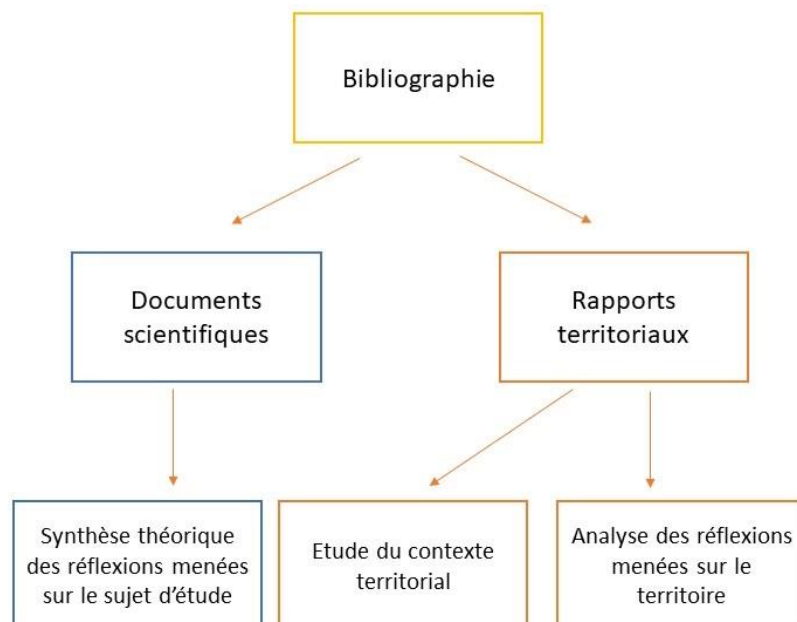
Bibliographie

Documents scientifiques

Rapports territoriaux

Synthèse théorique des réflexions menées sur le sujet d'étude

Etude du contexte territorial

Analyse des réflexions menées sur le territoire